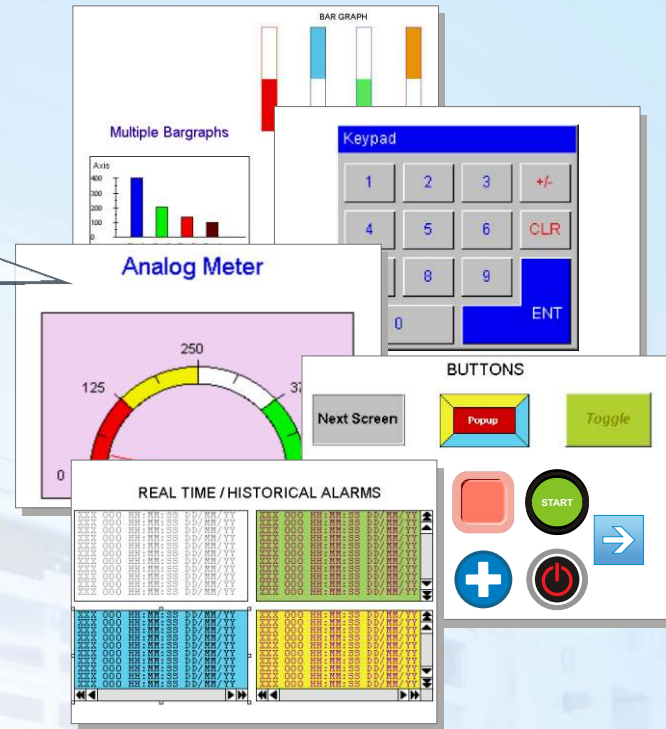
BAR GRAPH

Multiple Bargraphs

Axis
400
300
200
100
0

Keypad
1 2 3 +/-
4 5 6 CLR
8 9
0
ENT

Analog Meter

250
125
37
0

BUTTONS
Next Screen
Popup
Toggle

REAL TIME / HISTORICAL ALARMS

XXX 000 HH:MM:SS DD/MM/YY
XXX 000 HH:MM:SS DD/MM/YY
XXX 000 HH:MM:SS DD/MM/YY
XXX 000 HH:MM:SS DD/MM/YY
XXX 000 HH:MM:SS DD/MM/YY
XXX 000 HH:MM:SS DD/MM/YY
XXX 000 HH:MM:SS DD/MM/YY
XXX 000 HH:MM:SS DD/MM/YY

XXX 000 HH:MM:SS DD/MM/YY
XXX 000 HH:MM:SS DD/MM/YY
XXX 000 HH:MM:SS DD/MM/YY
XXX 000 HH:MM:SS DD/MM/YY
XXX 000 HH:MM:SS DD/MM/YY
XXX 000 HH:MM:SS DD/MM/YY
XXX 000 HH:MM:SS DD/MM/YY
XXX 000 HH:MM:SS DD/MM/YY

XXX 000 HH:MM:SS DD/MM/YY
XXX 000 HH:MM:SS DD/MM/YY
XXX 000 HH:MM:SS DD/MM/YY
XXX 000 HH:MM:SS DD/MM/YY
XXX 000 HH:MM:SS DD/MM/YY
XXX 000 HH:MM:SS DD/MM/YY
XXX 000 HH:MM:SS DD/MM/YY
XXX 000 HH:MM:SS DD/MM/YY

XXX 000 HH:MM:SS DD/MM/YY
XXX 000 HH:MM:SS DD/MM/YY
XXX 000 HH:MM:SS DD/MM/YY
XXX 000 HH:MM:SS DD/MM/YY
XXX 000 HH:MM:SS DD/MM/YY
XXX 000 HH:MM:SS DD/MM/YY
XXX 000 HH:MM:SS DD/MM/YY
XXX 000 HH:MM:SS DD/MM/YY

START